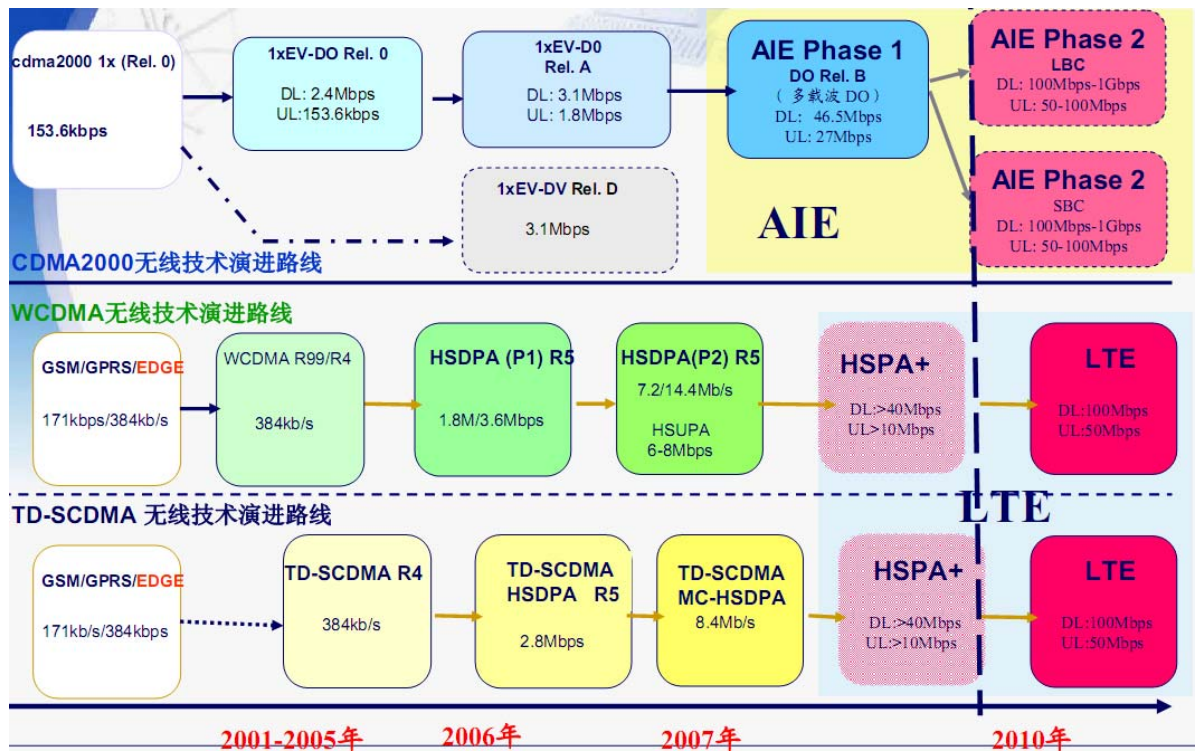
cdma2000 1x (Rel. 0)

153.6kbps

1xEV-DO Rel. 0

DL: 2.4Mbps
UL:153.6kbps

1xEV-D0
Rel. A

DL: 3.1Mbps
UL: 1.8Mbps

AIE Phase 1
DO Rel. B
（多载波 DO）
DL: 46.5Mbps
UL: 27Mbps

AIE Phase 2
LBC
DL: 100Mbps-1Gbps
UL: 50-100Mbps

AIE Phase 2
SBC
DL: 100Mbps-1Gbps
UL: 50-100Mbps

1xEV-DV Rel. D

3.1Mbps

AIE

CDMA2000无线技术演进路线

WCDMA无线技术演进路线

GSM/GPRS/EDGE

171kbps/384kb/s

WCDMA R99/R4

384kb/s

HSDPA (P1) R5

1.8M/3.6Mbps

HSDPA(P2) R5
7.2/14.4Mb/s

HSUPA
6-8Mbps

HSPA+

DL:>40Mbps
UL:>10Mbps

LTE

DL:100Mbps
UL:50Mbps

LTE

TD-SCDMA 无线技术演进路线

GSM/GPRS/EDGE

171kb/s/384kbps

TD-SCDMA R4

384kb/s

TD-SCDMA
HSDPA R5

2.8Mbps

TD-SCDMA
MC-HSDPA
8.4Mb/s

HSPA+

DL:>40Mbps
UL:>10Mbps

LTE

DL:100Mbps
UL:50Mbps

2001-2005年

2006年

2007年

2010年